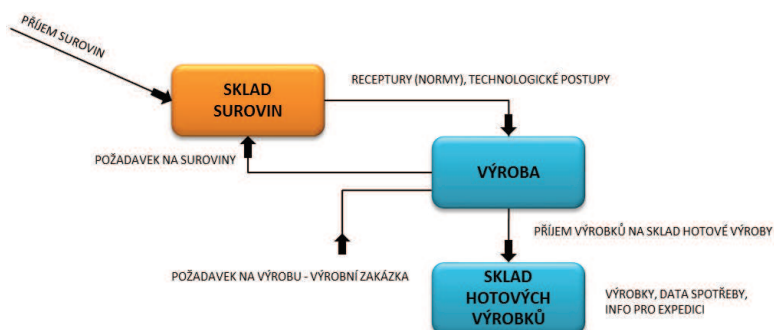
PŘÍJEM SUROVIN

SKLAD SUROVIN

RECEPTURY (NORMY), TECHNOLOGICKÉ POSTUPY

POŽADAVEK NA SUROVINY

VÝROBA

PŘÍJEM VÝROBKŮ NA SKLAD HOTOVÉ VÝROBY

POŽADAVEK NA VÝROBU - VÝROBNÍ ZAKÁZKA

SKLAD HOTOVÝCH VÝROBKŮ

VÝROBKY, DATA SPOTŘEBY, INFO PRO EXPEDICI